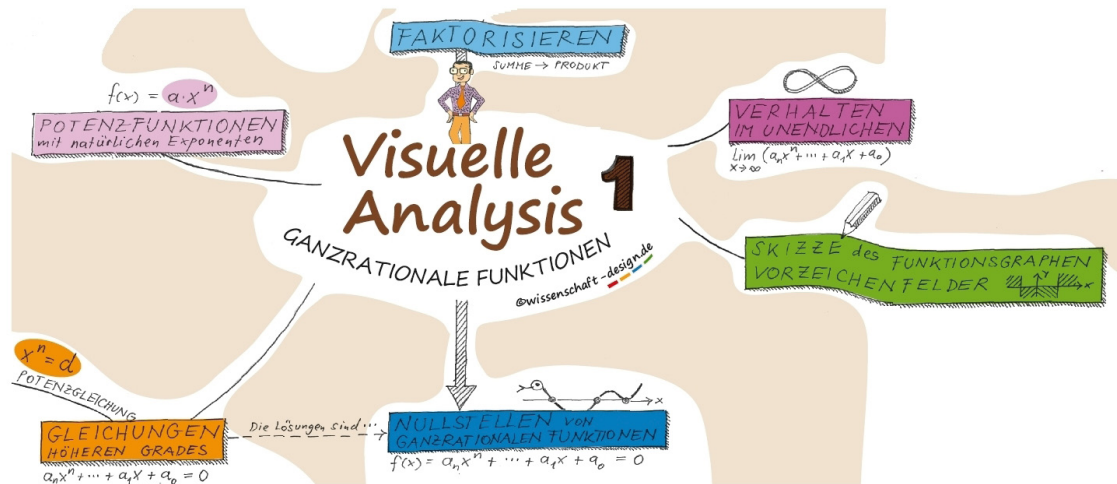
FAKTORISIEREN
SUMME → PRODUKT

$f(x) = a \cdot x^n$
POTENZFUNKTIONEN
mit natürlichen Exponenten

Visuelle Analysis 1
GANZRATIONALE FUNKTIONEN
©wissenschaft-design.de

VERHALTEN IM UNENDLICHEN
$\lim_{x \to \infty} (a_n x^n + \cdots + a_1 x + a_0)$

SKIZZE des FUNKTIONSGRAPHEN
VORZEICHENFELDER

$x^n = d$
POTENZGLEICHUNG

GLEICHUNGEN HÖHEREN GRADES
$a_n x^n + \cdots + a_1 x + a_0 = 0$

Die Lösungen sind…

NULLSTELLEN VON GANZRATIONALEN FUNKTIONEN
$f(x) = a_n x^n + \cdots + a_1 x + a_0 = 0$